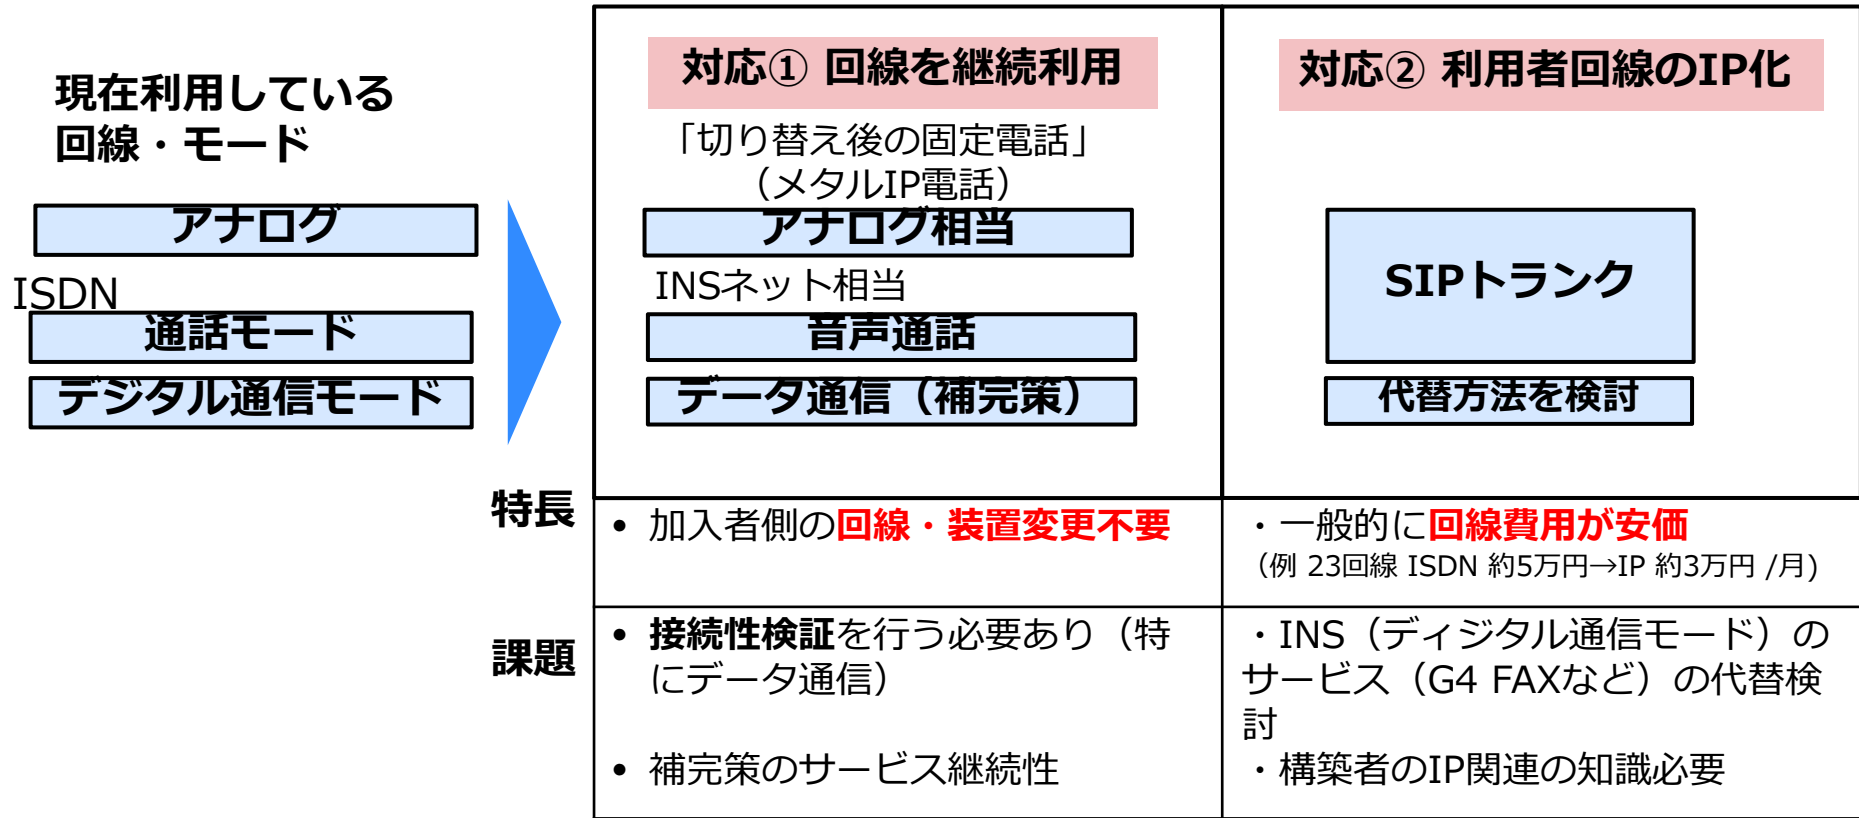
現在利用している
回線・モード

アナログ

ISDN

通話モード

デジタル通信モード

対応① 回線を継続利用

「切り替え後の固定電話」
（メタルIP電話）

アナログ相当

INSネット相当

音声通話

データ通信（補完策）

対応② 利用者回線のIP化

SIPトランク

代替方法を検討

| | | |
|---|---|---|
| 特長 | • 加入者側の回線・装置変更不要 | ・一般的に回線費用が安価（例 23回線 ISDN 約5万円→IP 約3万円 /月） |
| 課題 | • 接続性検証を行う必要あり（特にデータ通信）<br>• 補完策のサービス継続性 | ・INS（ディジタル通信モード）のサービス（G4 FAXなど）の代替検討<br>・構築者のIP関連の知識必要 |